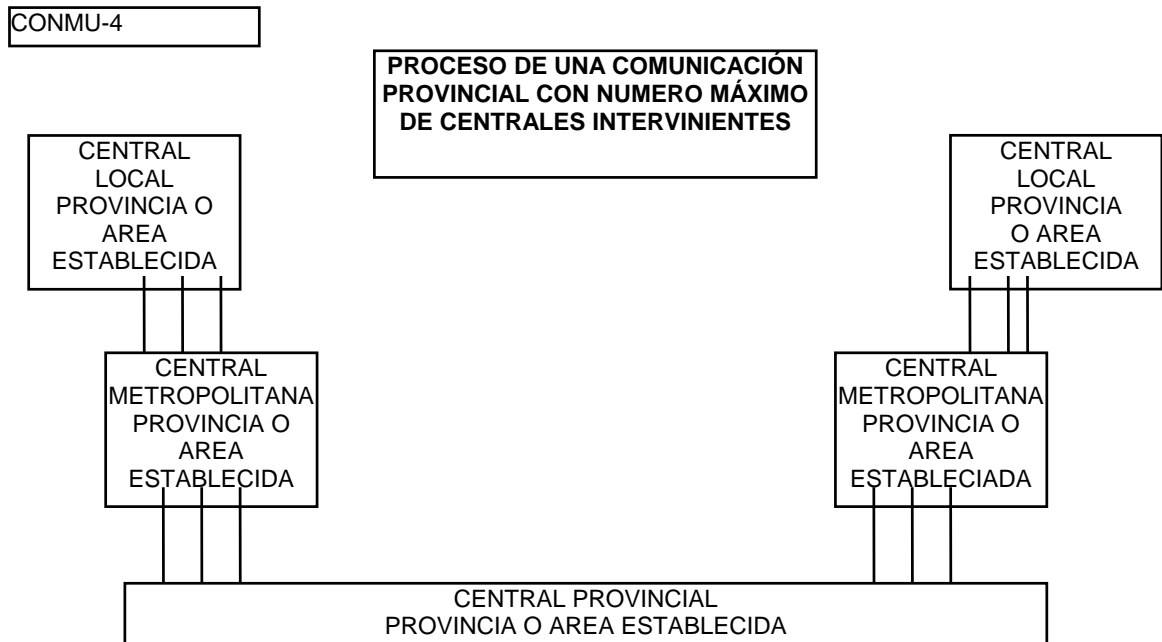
CONMU-4

PROCESO DE UNA COMUNICACIÓN PROVINCIAL CON NUMERO MÁXIMO DE CENTRALES INTERVINIENTES

CENTRAL LOCAL PROVINCIA O AREA ESTABLECIDA

CENTRAL LOCAL PROVINCIA O AREA ESTABLECIDA

CENTRAL METROPOLITANA PROVINCIA O AREA ESTABLECIDA

CENTRAL METROPOLITANA PROVINCIA O AREA ESTABLECIADA

CENTRAL PROVINCIAL PROVINCIA O AREA ESTABLECIDA